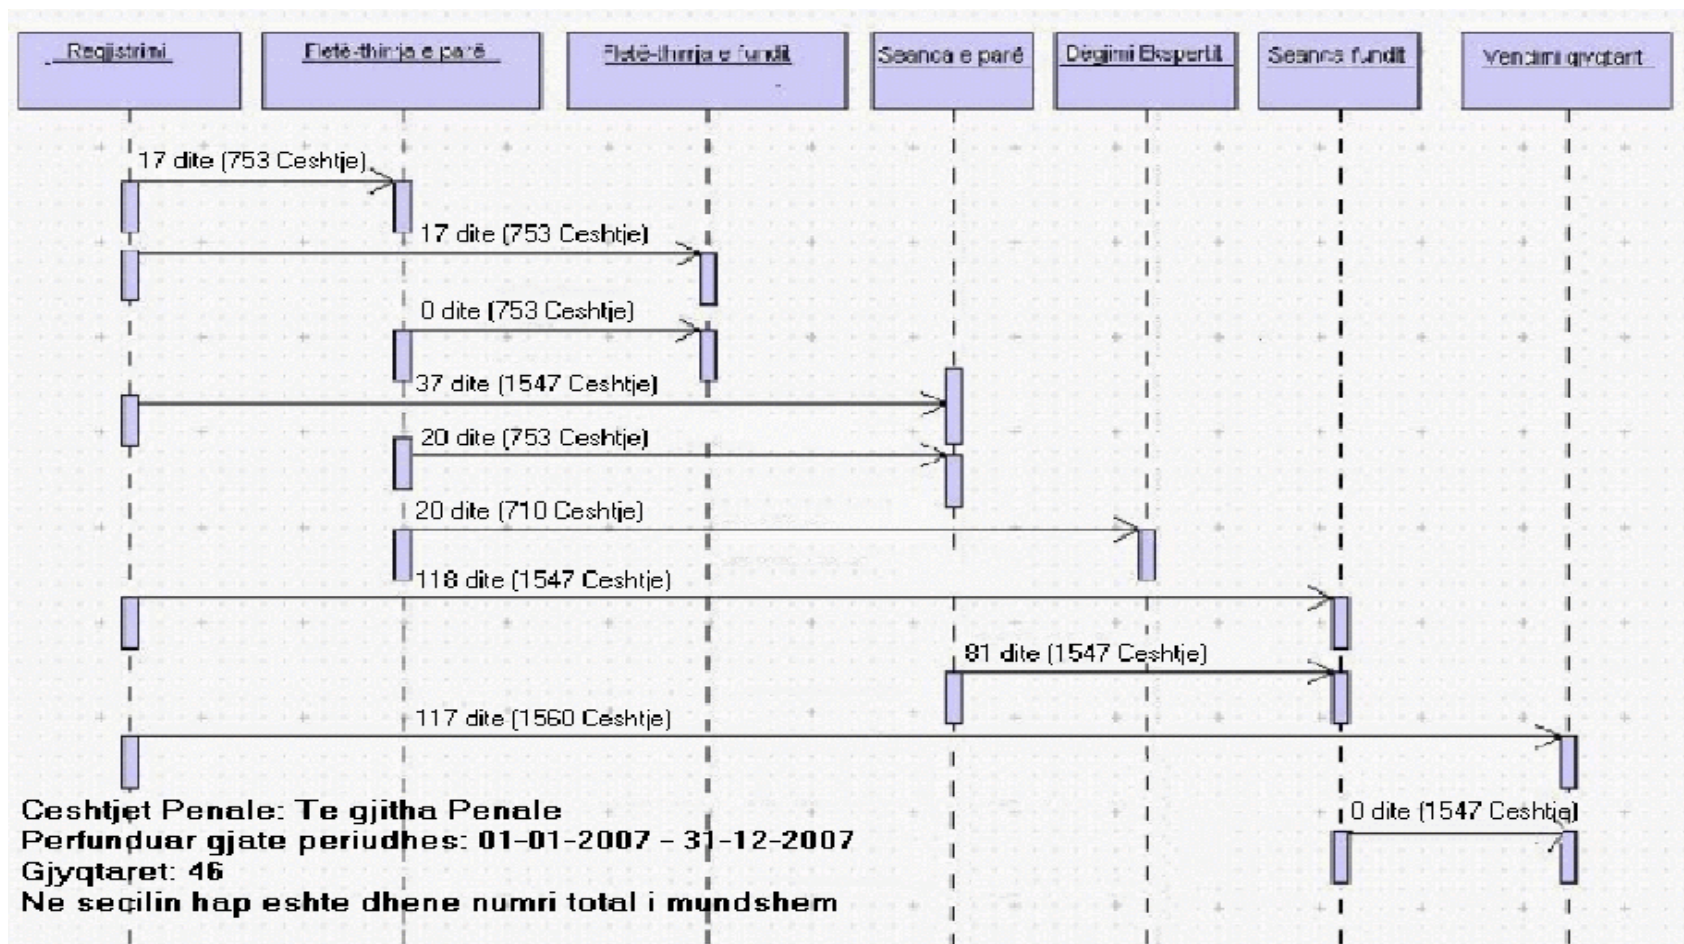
Regjistrimi

Fletë-thirrja e parë

Fletë-thirrja e fundit

Seanca e parë

Dëgjimi Ekspertit

Seanca fundit

Vendimi gjyqtarit

17 dite (753 Ceshtje)

17 dite (753 Ceshtje)

0 dite (753 Ceshtje)

37 dite (1547 Ceshtje)

20 dite (753 Ceshtje)

20 dite (710 Ceshtje)

118 dite (1547 Ceshtje)

81 dite (1547 Ceshtje)

117 dite (1560 Ceshtje)

0 dite (1547 Ceshtje)

Ceshtjet Penale: Te gjitha Penale
Perfunduar gjate periudhes: 01-01-2007 - 31-12-2007
Gjyqtaret: 46
Ne secilin hap eshte dhene numri total i mundshem